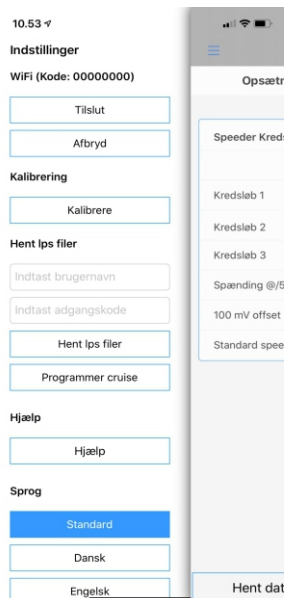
10.53
Indstillinger
WiFi (Kode: 00000000)
Tilslut
Afbryd
Kalibrering
Kalibrere
Hent lps filer
Indtast brugernavn
Indtast adgangskode
Hent lps filer
Programmer cruise
Hjælp
Hjælp
Sprog
Standard
Dansk
Engelsk

Opsætn
Speeder Kreds
Kredsløb 1
Kredsløb 2
Kredsløb 3
Spænding @/5
100 mV offset
Standard spee
Hent dat